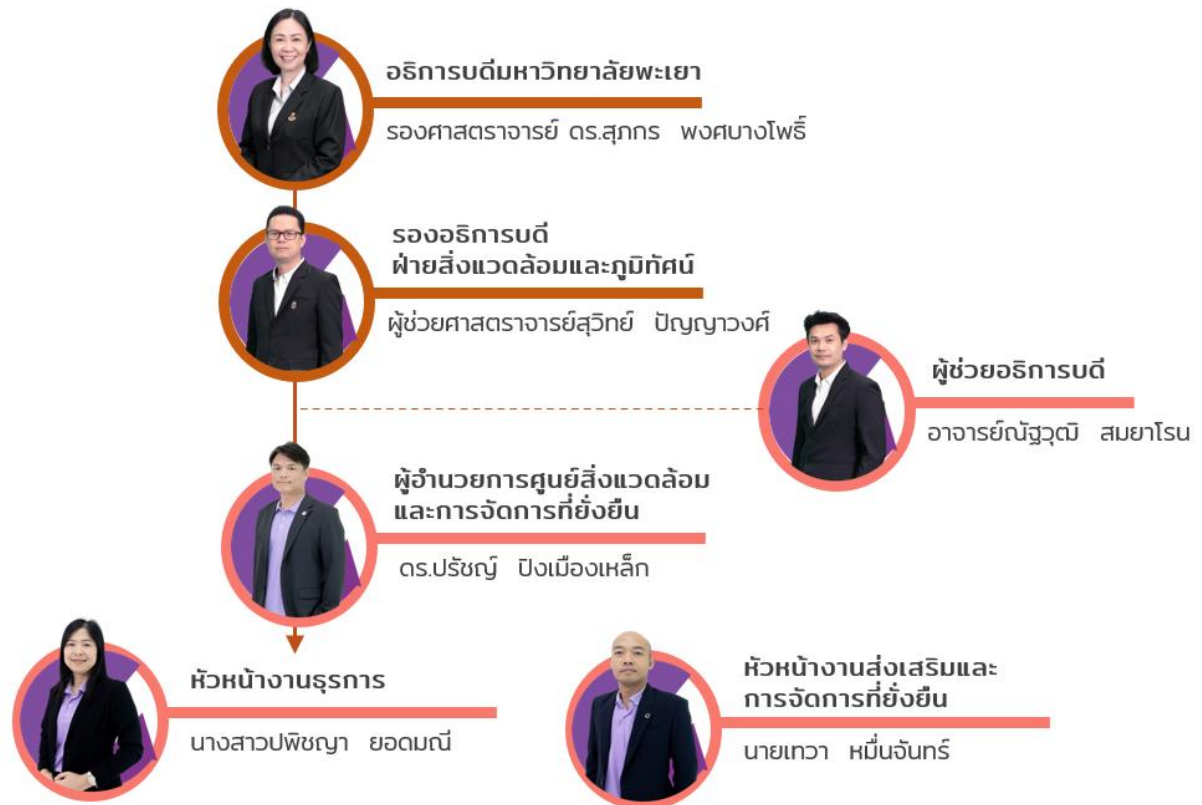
อธิการบดีมหาวิทยาลัยพะเยา
รองศาสตราจารย์ ดร.สุภกร พงศบางโพธิ์

รองอธิการบดี
ฝ่ายสิ่งแวดล้อมและภูมิทัศน์
ผู้ช่วยศาสตราจารย์สุวิทย์ ปัญญาวงศ์

ผู้ช่วยอธิการบดี
อาจารย์ณัฐวุฒิ สมยาโรน

ผู้อำนวยการศูนย์สิ่งแวดล้อม
และการจัดการที่ยั่งยืน
ดร.ปรัชญ์ ปิงเมืองเหล็ก

หัวหน้างานธุรการ
นางสาวปพิชญา ยอดมณี

หัวหน้างานส่งเสริมและ
การจัดการที่ยั่งยืน
นายเทวา หมื่นจันทร์